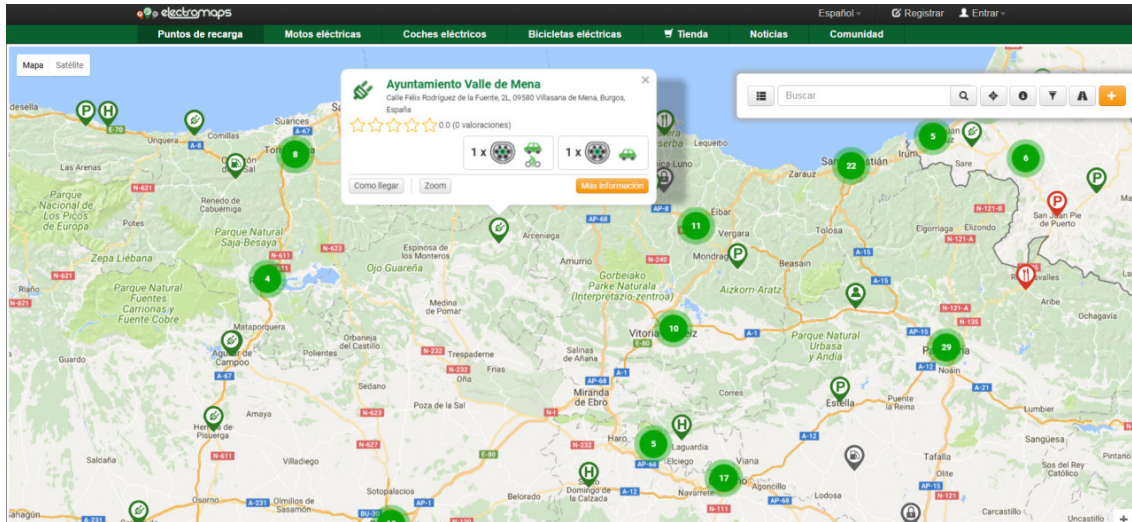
electromaps

Español | Registrar | Entrar

Puntos de recarga | Motos eléctricas | Coches eléctricos | Bicicletas eléctricas | Tienda | Noticias | Comunidad

Mapa | Satélite

Ayuntamiento Valle de Mena
Calle Félix Rodríguez de la Fuente, 2L, 09580 Villasana de Mena, Burgos, España
0.0 (0 valoraciones)
1 x
1 x
Como llegar | Zoom | Más información

Buscar

desella, Unquera, Comillas, Suances, Torrelavega, Las Arenas, Parque Nacional de Los Picos de Europa, Renedo de Cabuérniga, Potes, Parque Natural Saja-Besaya, Zepa Liébana, Parque Natural Fuentes Carrionas y Fuente Cobre, Riaño, Guardo, Mataporquera, Aguilar de Campoo, Polientes, Orbaneja del Castillo, Espinosa de los Monteros, Ojo Guareña, Medina de Pomar, Trespaderne, Oña, Frías, Sedano, Amaya, Poza de la Sal, Herrera de Pisuerga, Saldaña, Villadiego, Osorno, Olmillos de Sasamón, Sotopalacios, Belorado, Santo Domingo de la Calzada, Arceniega, Amurrio, Gorbeiako Parke Naturala (Interpretazio-zentroa), Salinas de Añana, Vitoria-Gasteiz, Miranda de Ebro, Haro, Laguardia, Elciego, Viana, Navarrete, Logroño, Lodosa, Agoncillo, Mondragón, Eibar, Vergara, Bermeo, Lequeitio, Zarauz, San Sebastián, Tolosa, Beasain, Aizkorri-Aratz, Parque Natural Urbasa y Andía, Estella, Puente la Reina, Pamplona, Noain, Tafalla, Olite, Caparroso, Carcastillo, Sangüesa, Lumbier, Sos del Rey Católico, Irun, Sare, Elgorriaga, Elizondo, San Juan Pie de Puerto, Aribe, Ochagavía, Uncastillo, Lagún

8, 4, 11, 10, 5, 17, 22, 5, 6, 29

E-70, A-8, A-67, N-621, N-623, N-611, N-232, N-629, N-623, N-627, AP-68, A-1, E-80, AP-1, A-231, N-120, BU-30, N-232, AP-8, N-240, A-15, A-12, N-121-A, N-121-B, N-135, A-21, N-121, A-68, N-111